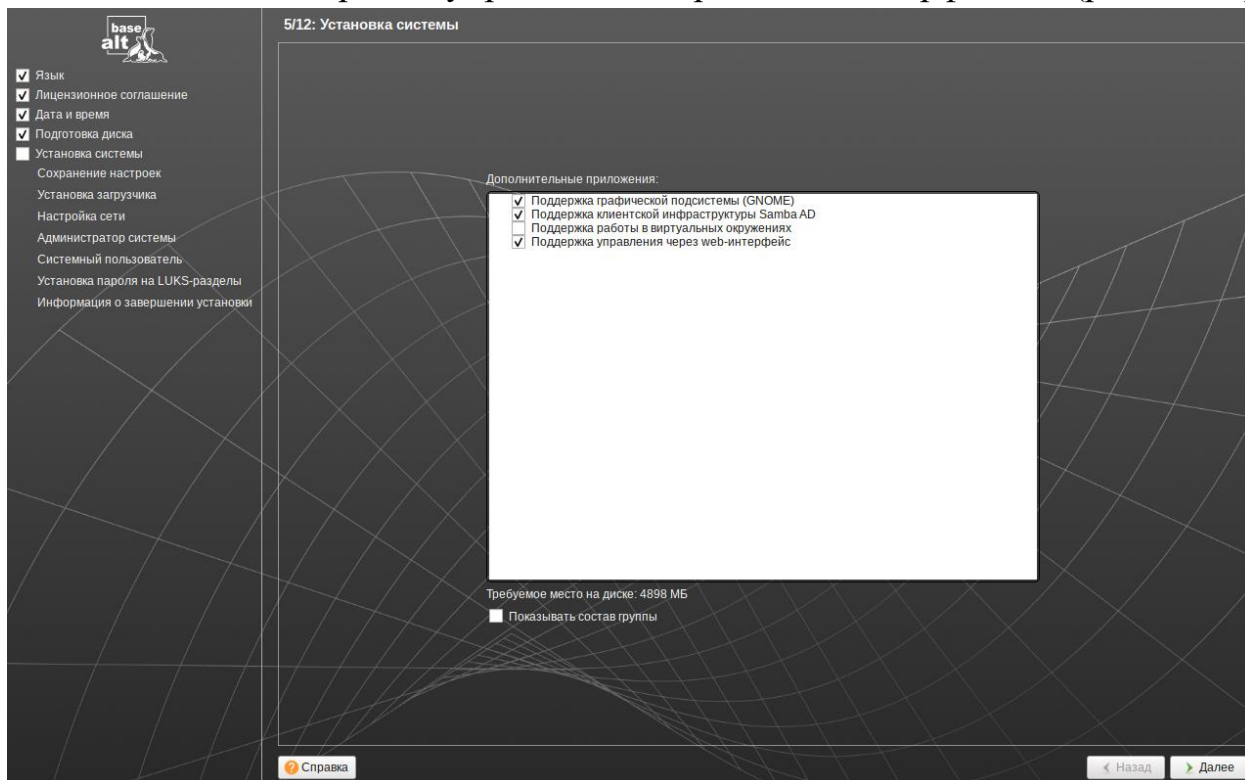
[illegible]

base alt

5/12: Установка системы

Язык
Лицензионное соглашение
Дата и время
Подготовка диска
Установка системы
Сохранение настроек
Установка загрузчика
Настройка сети
Администратор системы
Системный пользователь
Установка пароля на LUKS-разделы
Информация о завершении установки

Дополнительные приложения:

Поддержка графической подсистемы (GNOME)
Поддержка клиентской инфраструктуры Samba AD
Поддержка работы в виртуальных окружениях
Поддержка управления через web-интерфейс

Требуемое место на диске: 4898 МБ

Показывать состав группы

Справка

Назад

Далее